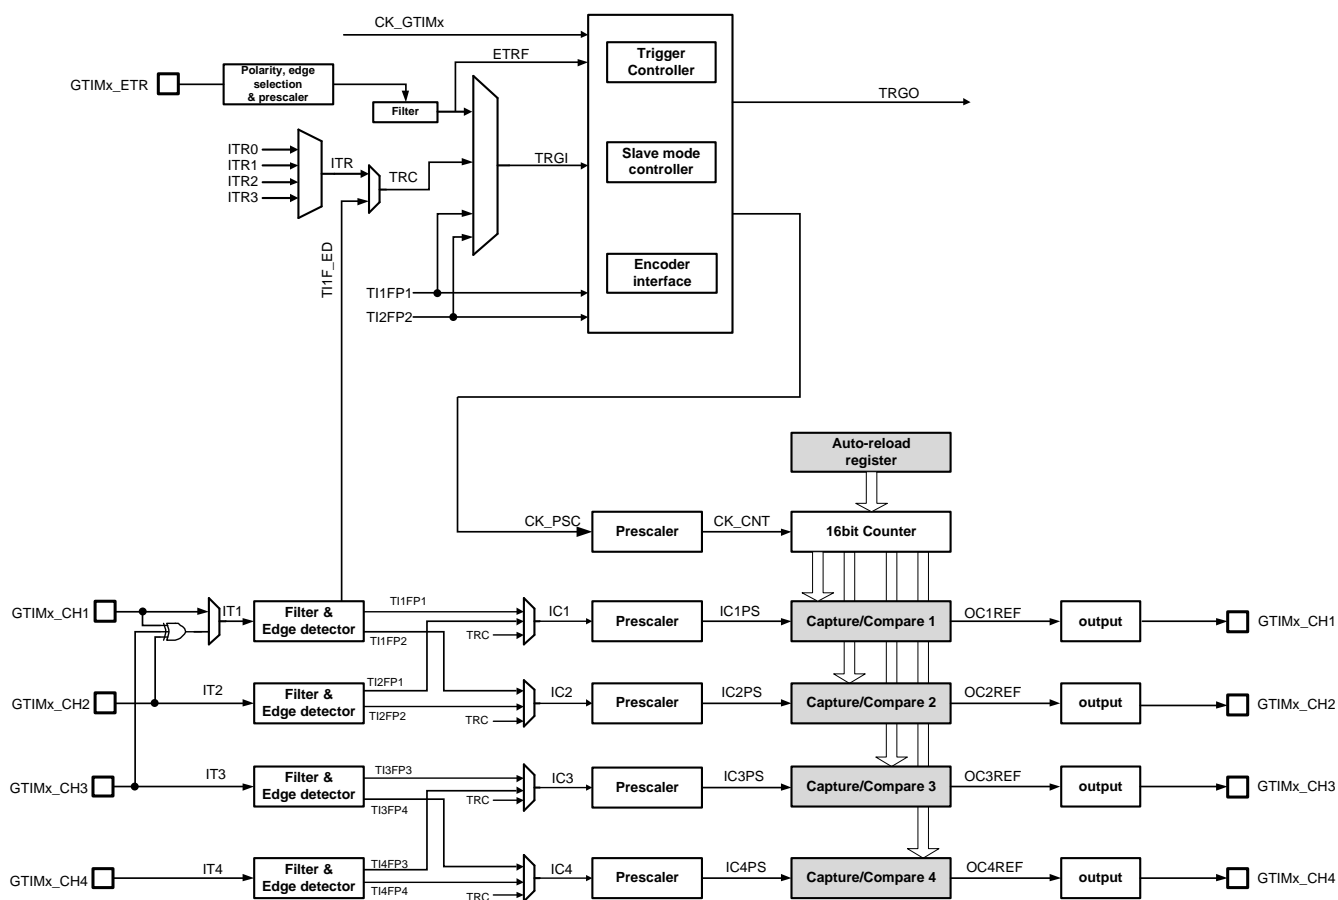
CK_GTIMx

GTIMx_ETR

Polarity, edge selection & prescaler

Filter

ETRF

Trigger Controller

TRGO

ITR0
ITR1
ITR2
ITR3

ITR

TRC

TRGI

Slave mode controller

Encoder interface

TI1F_ED

TI1FP1
TI2FP2

Auto-reload register

CK_PSC

Prescaler

CK_CNT

16bit Counter

GTIMx_CH1

IT1

Filter & Edge detector

TI1FP1
TI1FP2
TRC

IC1

Prescaler

IC1PS

Capture/Compare 1

OC1REF

output

GTIMx_CH1

GTIMx_CH2

IT2

Filter & Edge detector

TI2FP1
TI2FP2
TRC

IC2

Prescaler

IC2PS

Capture/Compare 2

OC2REF

output

GTIMx_CH2

GTIMx_CH3

IT3

Filter & Edge detector

TI3FP3
TI3FP4
TRC

IC3

Prescaler

IC3PS

Capture/Compare 3

OC3REF

output

GTIMx_CH3

GTIMx_CH4

IT4

Filter & Edge detector

TI4FP3
TI4FP4
TRC

IC4

Prescaler

IC4PS

Capture/Compare 4

OC4REF

output

GTIMx_CH4